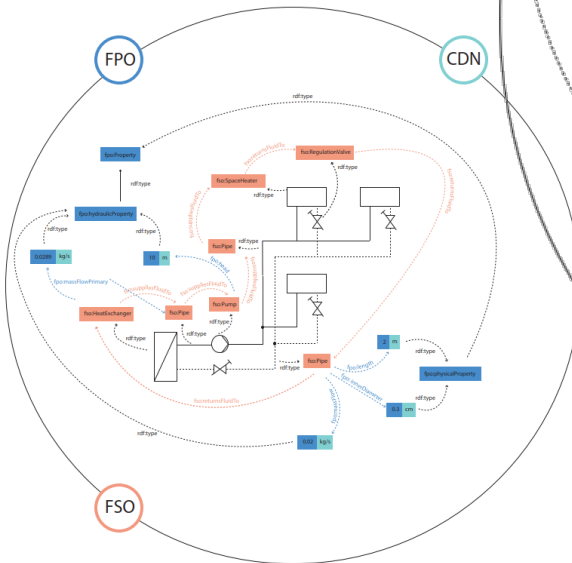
FPO

CDN

FSO

rdf:type

fpo:Property

rdf:type

fpo:HydraulicProperty

rdf:type

rdf:type

0.0289 kg/s

10 m

fpo:massFlowPrimary

fso:RegulationValve

rdf:type

fso:SpaceHeater

fso:Pipe

rdf:type

fso:Pump

rdf:type

fso:HeatExchanger

fso:Pipe

rdf:type

rdf:type

rdf:type

fso:Pipe

rdf:type

2 m

rdf:type

fpo:PhysicalProperty

0.2 cm

rdf:type

0.02 kg/s

fpo:length

fpo:innerDiameter

fpo:massFlow

fso:returnsFluidTo

fso:suppliesFluidTo

fso:suppliesFluidTo

fso:returnsFluidTo

fso:suppliesFluidTo

fso:returnsFluidTo

fpo:head

rdf:type